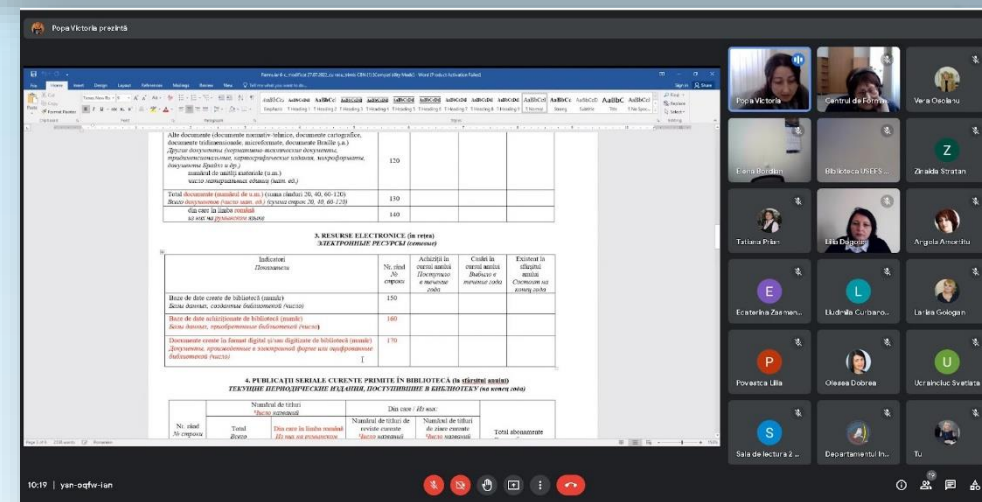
Popa Victoria prezintă

Alte documente (documente normativ-tehnice, documente cartografice, documente tridimensionale, microformate, documente Braille ș.a.)
Другие документы (нормативно-технические документы, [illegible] картографические издания, микроформаты, документы Брайля и др.)
număr de unități existente (u.e.)
число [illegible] единиц (шт. ed.)

| | 120 | | | |
|---|---|---|---|---|
| Total documente (număr de u.e.) (suma rândurilor 20, 40, 60-120) Всего документов (число шт. ed.) (сумма строк 20, 40, 60-120) | 130 | | | |
| din care în limba română из них на румынском языке | 140 | | | |

3. RESURSE ELECTRONICE (în rețea)
ЭЛЕКТРОННЫЕ РЕСУРСЫ (сетевые)

| Indicatori Показатели | Nr. rând № строки | Achiziții în cursul anului Поступило в течение года | Casări în cursul anului Выбыло в течение года | Existent la sfârșitul anului Состоит на конец года |
|---|---|---|---|---|
| Baze de date create de bibliotecă (număr) Базы данных, созданные библиотекой (число) | 150 | | | |
| Baze de date achiziționate de bibliotecă (număr) Базы данных, приобретенные библиотекой (число) | 160 | | | |
| Documente create în format digital și/sau digitizate de bibliotecă (număr) Документы, произведенные в электронной форме или оцифрованные библиотекой (число) | 170 | | | |

4. PUBLICAȚII SERIALE CURENTE PRIMITE ÎN BIBLIOTECĂ (la sfârșitul anului)
ТЕКУЩИЕ ПЕРИОДИЧЕСКИЕ ИЗДАНИЯ, ПОСТУПИВШИЕ В БИБЛИОТЕКУ (на конец года)

| Nr. rând № строки | Numărul de titluri Число названий | | Din care / Из них: | | Total abonamente |
|---|---|---|---|---|---|
| | Total Всего | Din care în limba română Из них на румынском | Numărul de titluri de reviste curente Число названий | Numărul de titluri de ziare curente Число названий | |

Popa Victoria
Centrul de Formă
Vera Osoianu
Elena Bordian
Biblioteca USEFS
Zinaida Stratan
Tatiana Prian
Lilia Dogotari
Angela Amarițiu
Ecaterina Zaemen...
Liudmila Curbaro...
Larisa Gologan
Povestca Lilia
Olesea Dobrea
Ucrainciuc Svetlana
Sala de lectura 2 ...
Departamentul In...
Tu

10:19 | yan-oqfw-ian